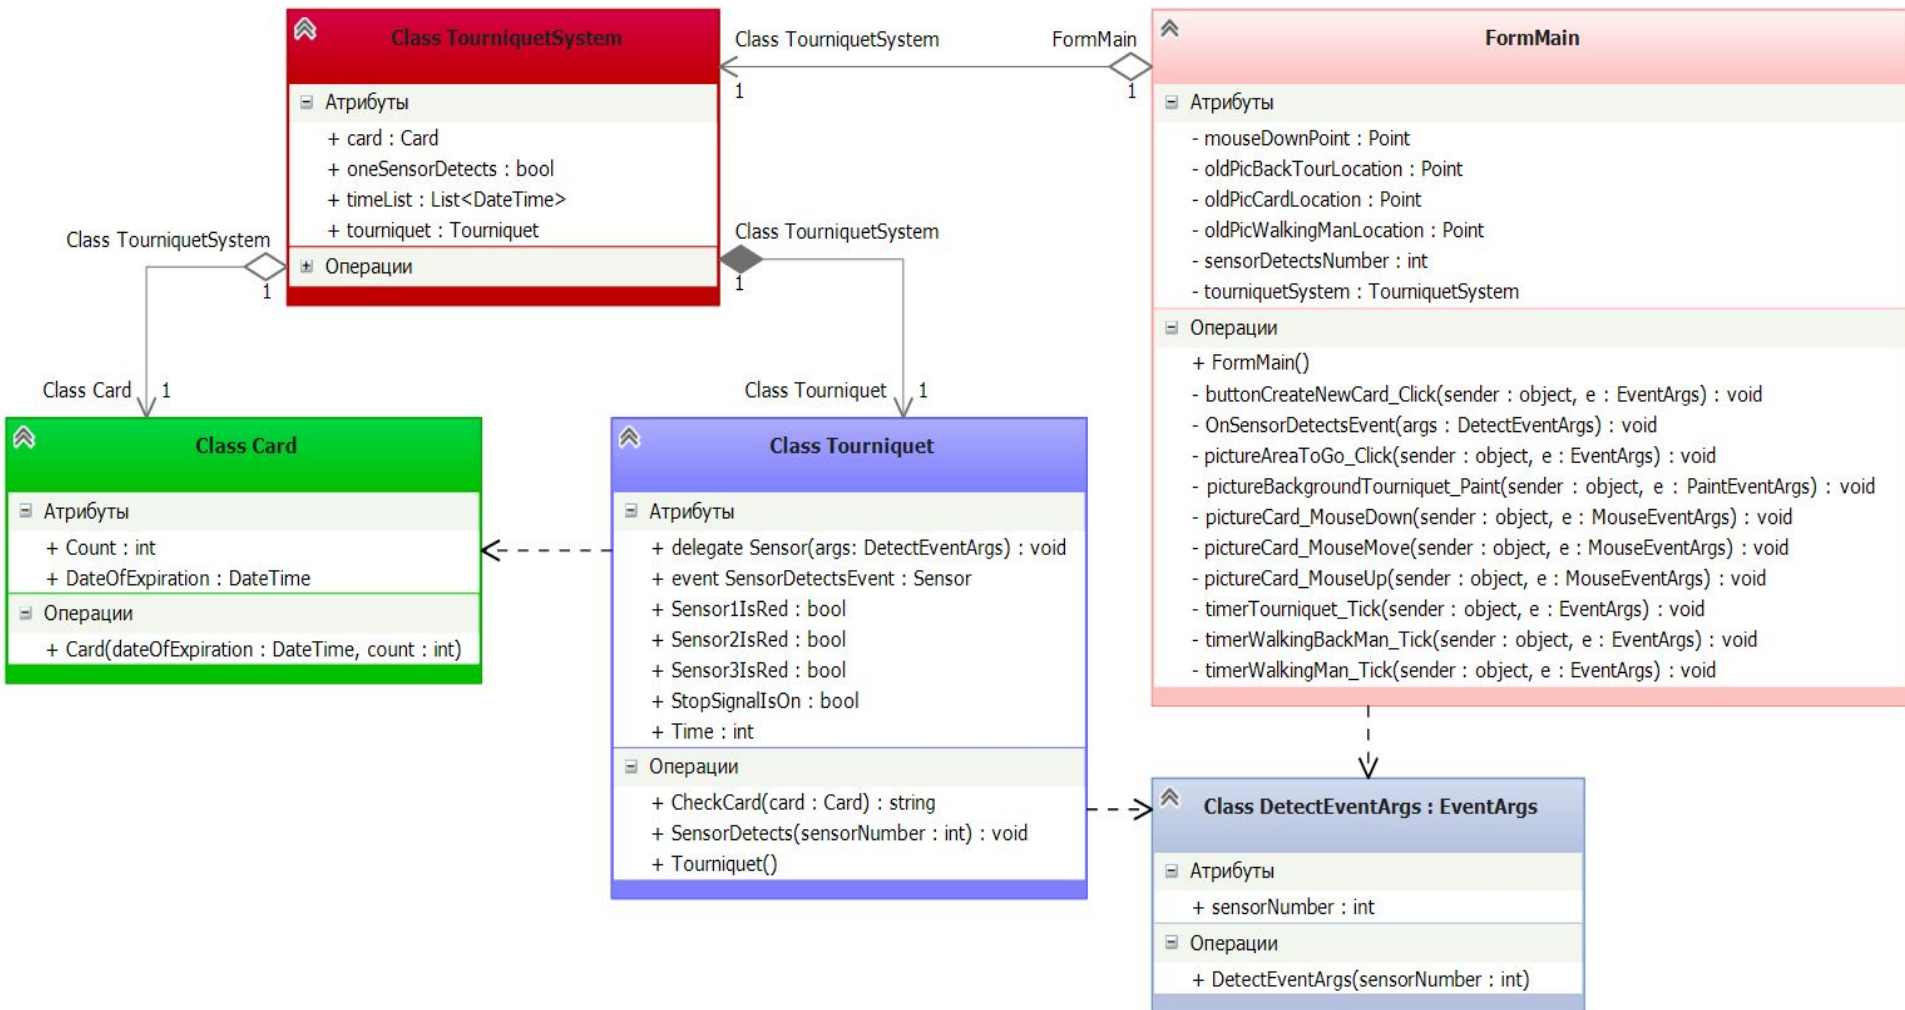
Class TourniquetSystem

Атрибуты
+ card : Card
+ oneSensorDetects : bool
+ timeList : List<DateTime>
+ tourniquet : Tourniquet

Операции

Class TourniquetSystem
FormMain
1
1

FormMain

Атрибуты
- mouseDownPoint : Point
- oldPicBackTourLocation : Point
- oldPicCardLocation : Point
- oldPicWalkingManLocation : Point
- sensorDetectsNumber : int
- tourniquetSystem : TourniquetSystem

Операции
+ FormMain()
- buttonCreateNewCard_Click(sender : object, e : EventArgs) : void
- OnSensorDetectsEvent(args : DetectEventArgs) : void
- pictureAreaToGo_Click(sender : object, e : EventArgs) : void
- pictureBackgroundTourniquet_Paint(sender : object, e : PaintEventArgs) : void
- pictureCard_MouseDown(sender : object, e : MouseEventArgs) : void
- pictureCard_MouseMove(sender : object, e : MouseEventArgs) : void
- pictureCard_MouseUp(sender : object, e : MouseEventArgs) : void
- timerTourniquet_Tick(sender : object, e : EventArgs) : void
- timerWalkingBackMan_Tick(sender : object, e : EventArgs) : void
- timerWalkingMan_Tick(sender : object, e : EventArgs) : void

Class TourniquetSystem
1
Class TourniquetSystem
1

Class Card
1
Class Tourniquet
1

Class Card

Атрибуты
+ Count : int
+ DateOfExpiration : DateTime

Операции
+ Card(dateOfExpiration : DateTime, count : int)

Class Tourniquet

Атрибуты
+ delegate Sensor(args: DetectEventArgs) : void
+ event SensorDetectsEvent : Sensor
+ Sensor1IsRed : bool
+ Sensor2IsRed : bool
+ Sensor3IsRed : bool
+ StopSignalIsOn : bool
+ Time : int

Операции
+ CheckCard(card : Card) : string
+ SensorDetects(sensorNumber : int) : void
+ Tourniquet()

Class DetectEventArgs : EventArgs

Атрибуты
+ sensorNumber : int

Операции
+ DetectEventArgs(sensorNumber : int)